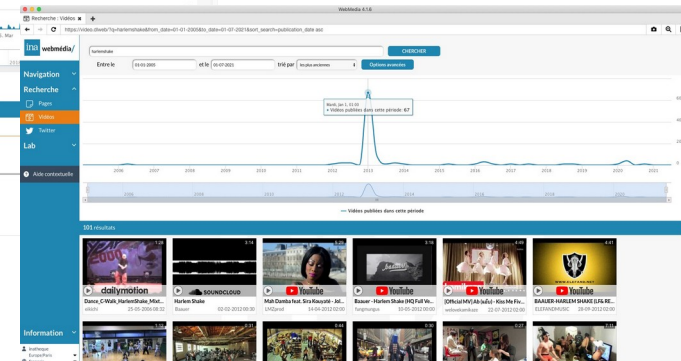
WebMedia 4.1.6

Recherche : Vidéos

https://video.dlweb/?q=harlemshake&from_date=01-01-2005&to_date=01-07-2021&sort_search=publication_date asc

ina webmédia/

harlemshake

CHERCHER

Entre le 01-01-2005 et le 01-07-2021 trié par les plus anciennes

Options avancées

Navigation

Recherche

Pages

Vidéos

Twitter

Lab

Aide contextuelle

Information

Ina thèque Europe/Paris

Mardi, Jan 1, 01:00
● Vidéos publiées dans cette période: 67

2006 2007 2008 2009 2010 2011 2012 2013 2014 2015 2016 2017 2018 2019 2020 2021

2006 2008 2010 2012 2014 2016 2018 2020

— Vidéos publiées dans cette période

101 résultats

1:28
dailymotion
Dance_C-Walk_HarlemShake_Mixt...
elkohi 25-05-2006 08:32

3:14
SOUNDCLOUD
Harlem Shake
Baauer 02-02-2012 00:30

4:20
YouTube
Mah Damba feat. Sira Kouyaté - Jol...
LMZprod 14-04-2012 02:00

3:16
YouTube
Baauer - Harlem Shake (HQ) Full Ve...
fungmongus 10-05-2012 02:00

4:49
YouTube
[Official MV] Ab (ab) - Kiss Me Fiv...
wabwabamiboss 22-07-2012 02:00

4:41
YouTube
BAAUER-HARLEM SHAKE ((F& RE...
ELEFANDMUSIC 28-09-2012 02:00

0:44 0:30 0:27 0:31